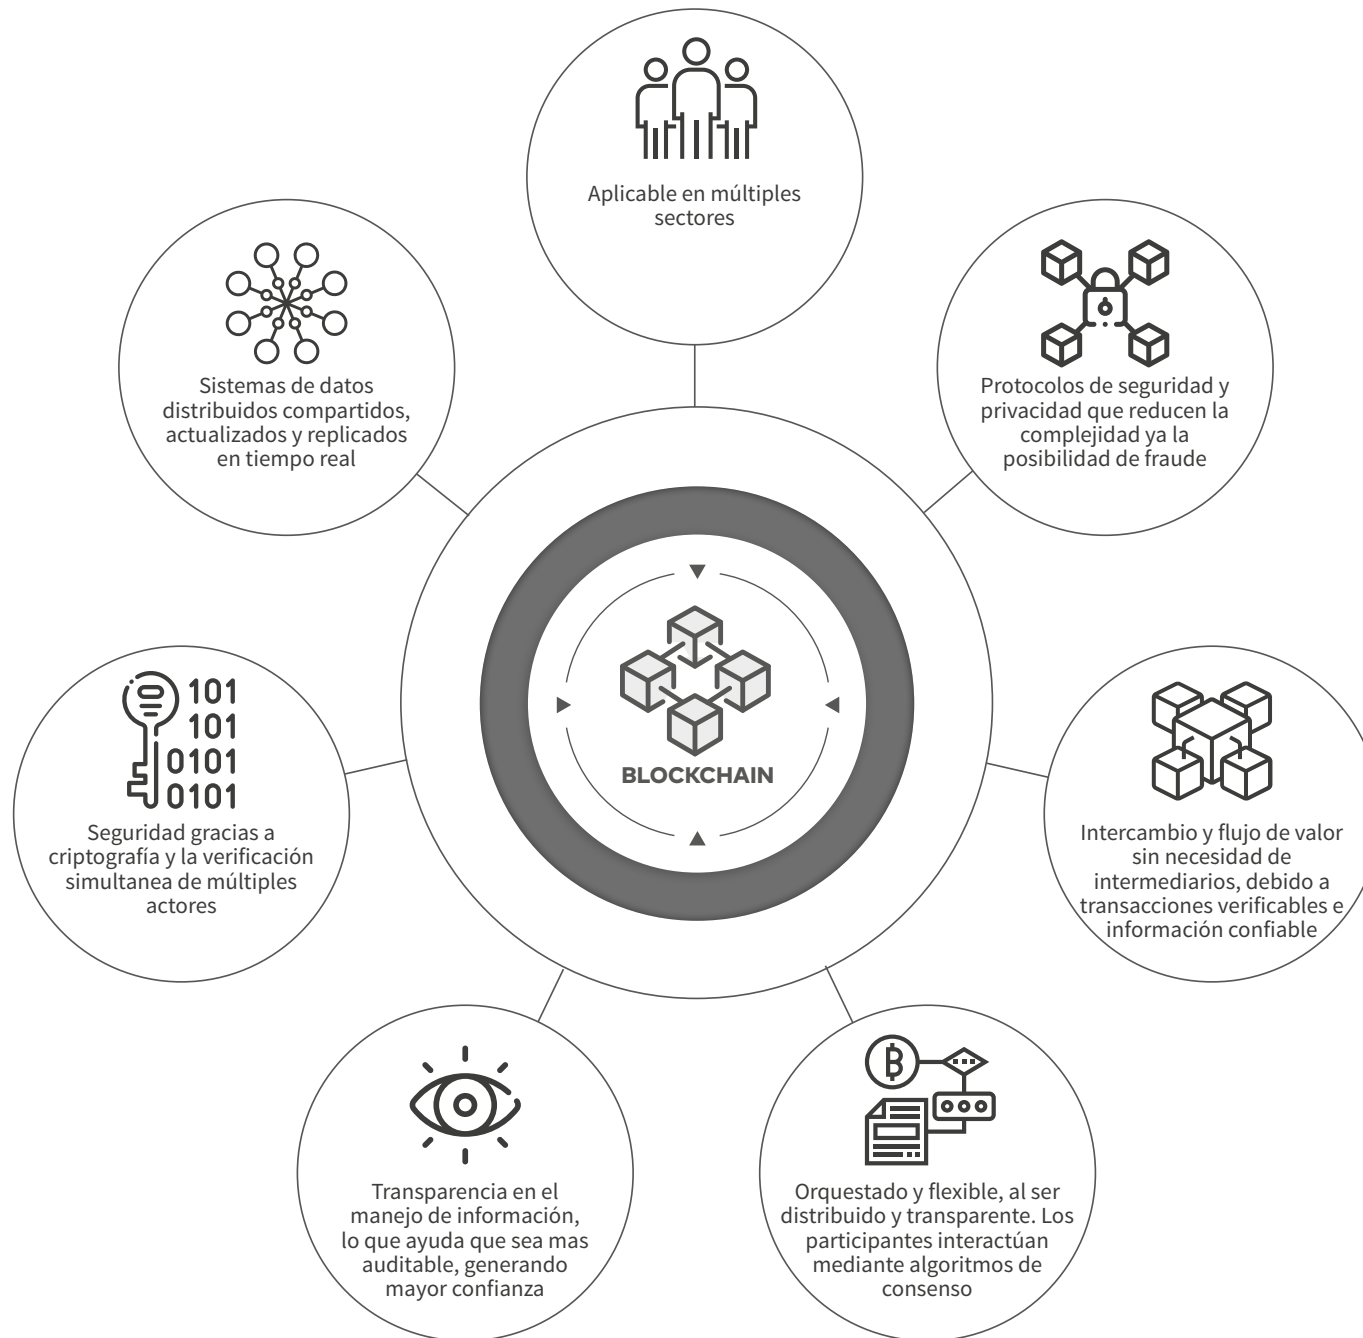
Aplicable en múltiples sectores

Sistemas de datos distribuidos compartidos, actualizados y replicados en tiempo real

Protocolos de seguridad y privacidad que reducen la complejidad ya la posibilidad de fraude

BLOCKCHAIN

101
101
0101
0101

Seguridad gracias a criptografía y la verificación simultanea de múltiples actores

Intercambio y flujo de valor sin necesidad de intermediarios, debido a transacciones verificables e información confiable

Transparencia en el manejo de información, lo que ayuda que sea mas auditable, generando mayor confianza

Orquestado y flexible, al ser distribuido y transparente. Los participantes interactúan mediante algoritmos de consenso